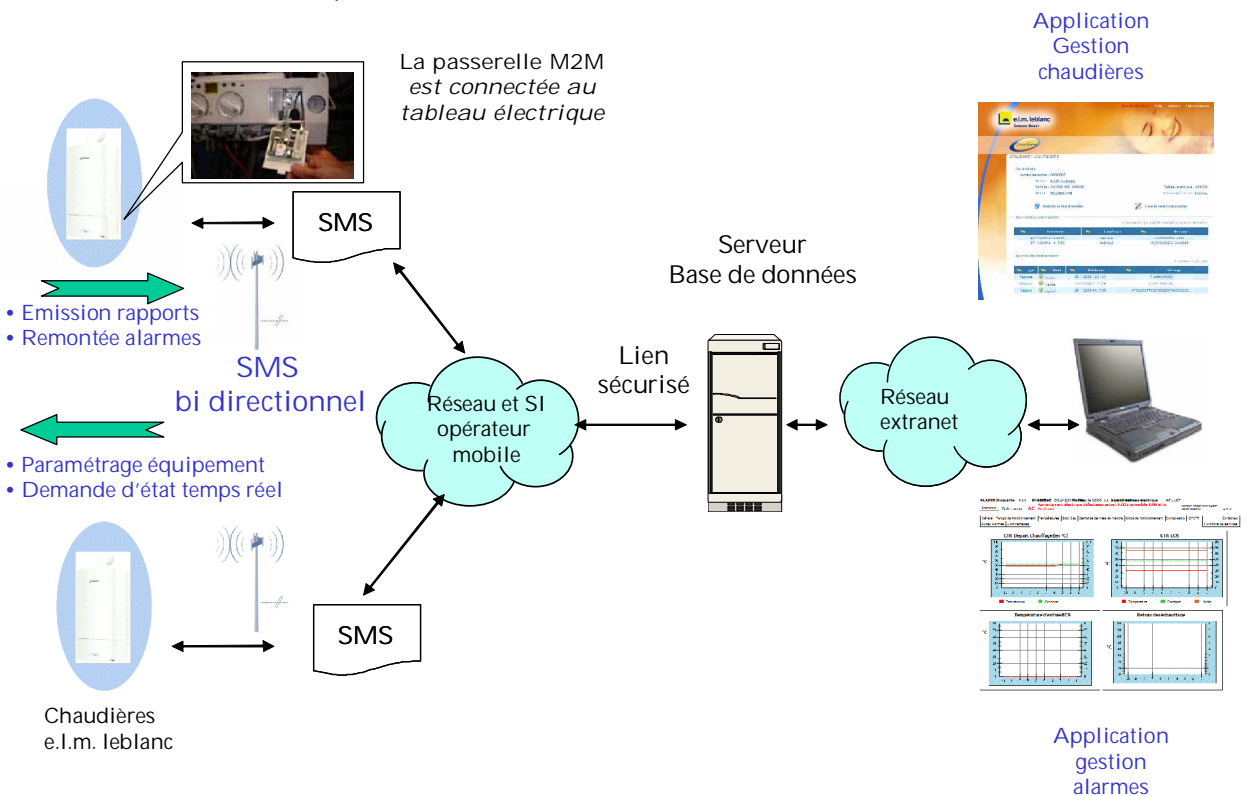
Application Gestion chaudières

La passerelle M2M
est connectée au tableau électrique

SMS

• Emission rapports
• Remontée alarmes

SMS
bi directionnel

• Paramétrage équipement
• Demande d'état temps réel

Réseau et SI opérateur mobile

Lien sécurisé

Serveur
Base de données

Réseau extranet

SMS

Chaudières
e.l.m. leblanc

Application gestion alarmes